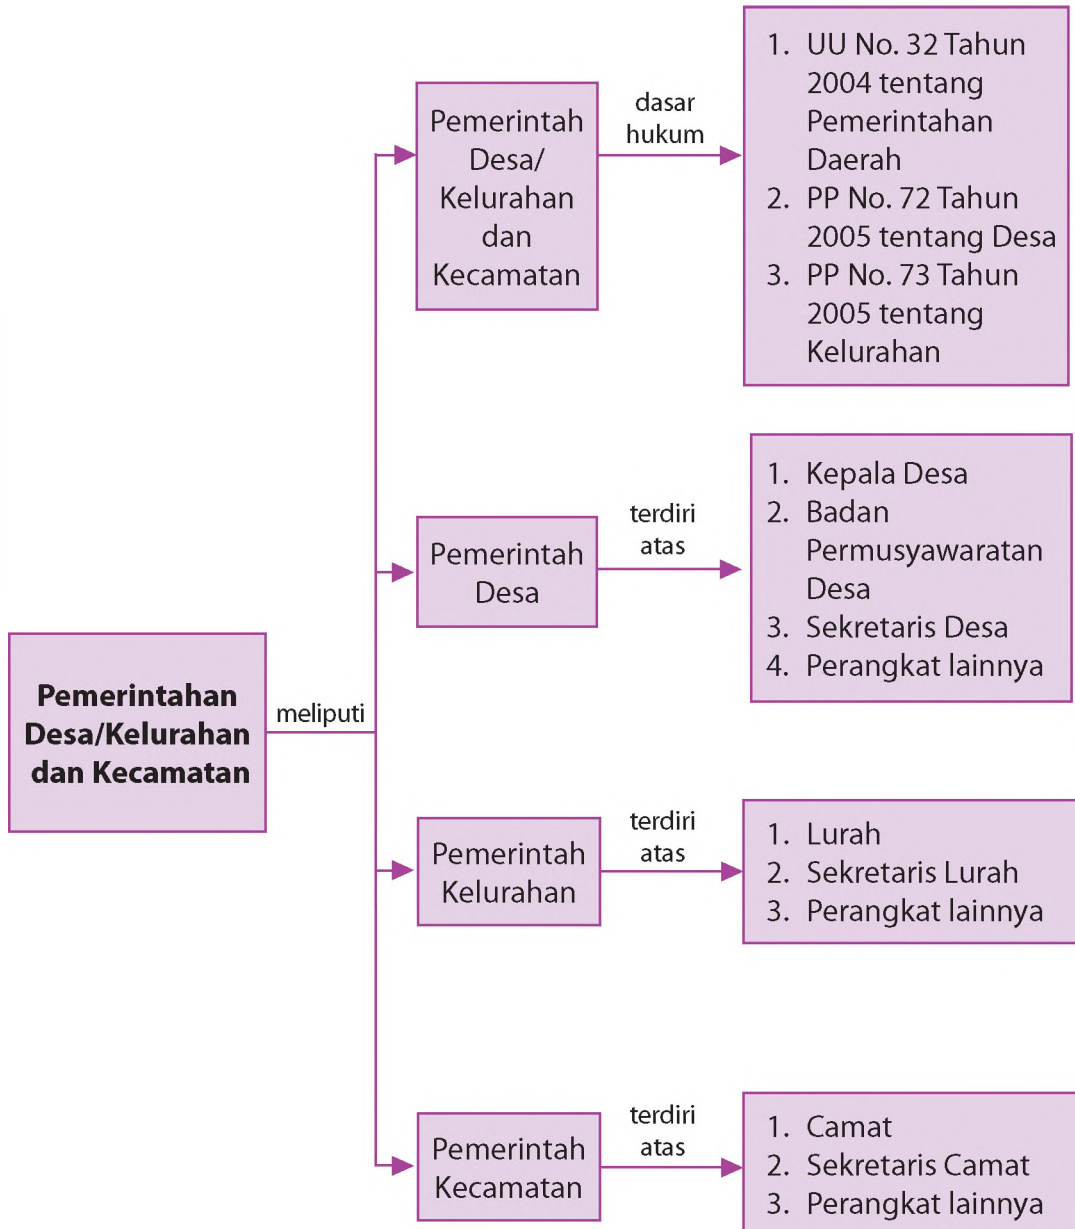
Pemerintahan Desa/Kelurahan dan Kecamatan

meliputi

Pemerintah Desa/ Kelurahan dan Kecamatan

dasar hukum

1. UU No. 32 Tahun 2004 tentang Pemerintahan Daerah
2. PP No. 72 Tahun 2005 tentang Desa
3. PP No. 73 Tahun 2005 tentang Kelurahan

Pemerintah Desa

terdiri atas

1. Kepala Desa
2. Badan Permusyawaratan Desa
3. Sekretaris Desa
4. Perangkat lainnya

Pemerintah Kelurahan

terdiri atas

1. Lurah
2. Sekretaris Lurah
3. Perangkat lainnya

Pemerintah Kecamatan

terdiri atas

1. Camat
2. Sekretaris Camat
3. Perangkat lainnya